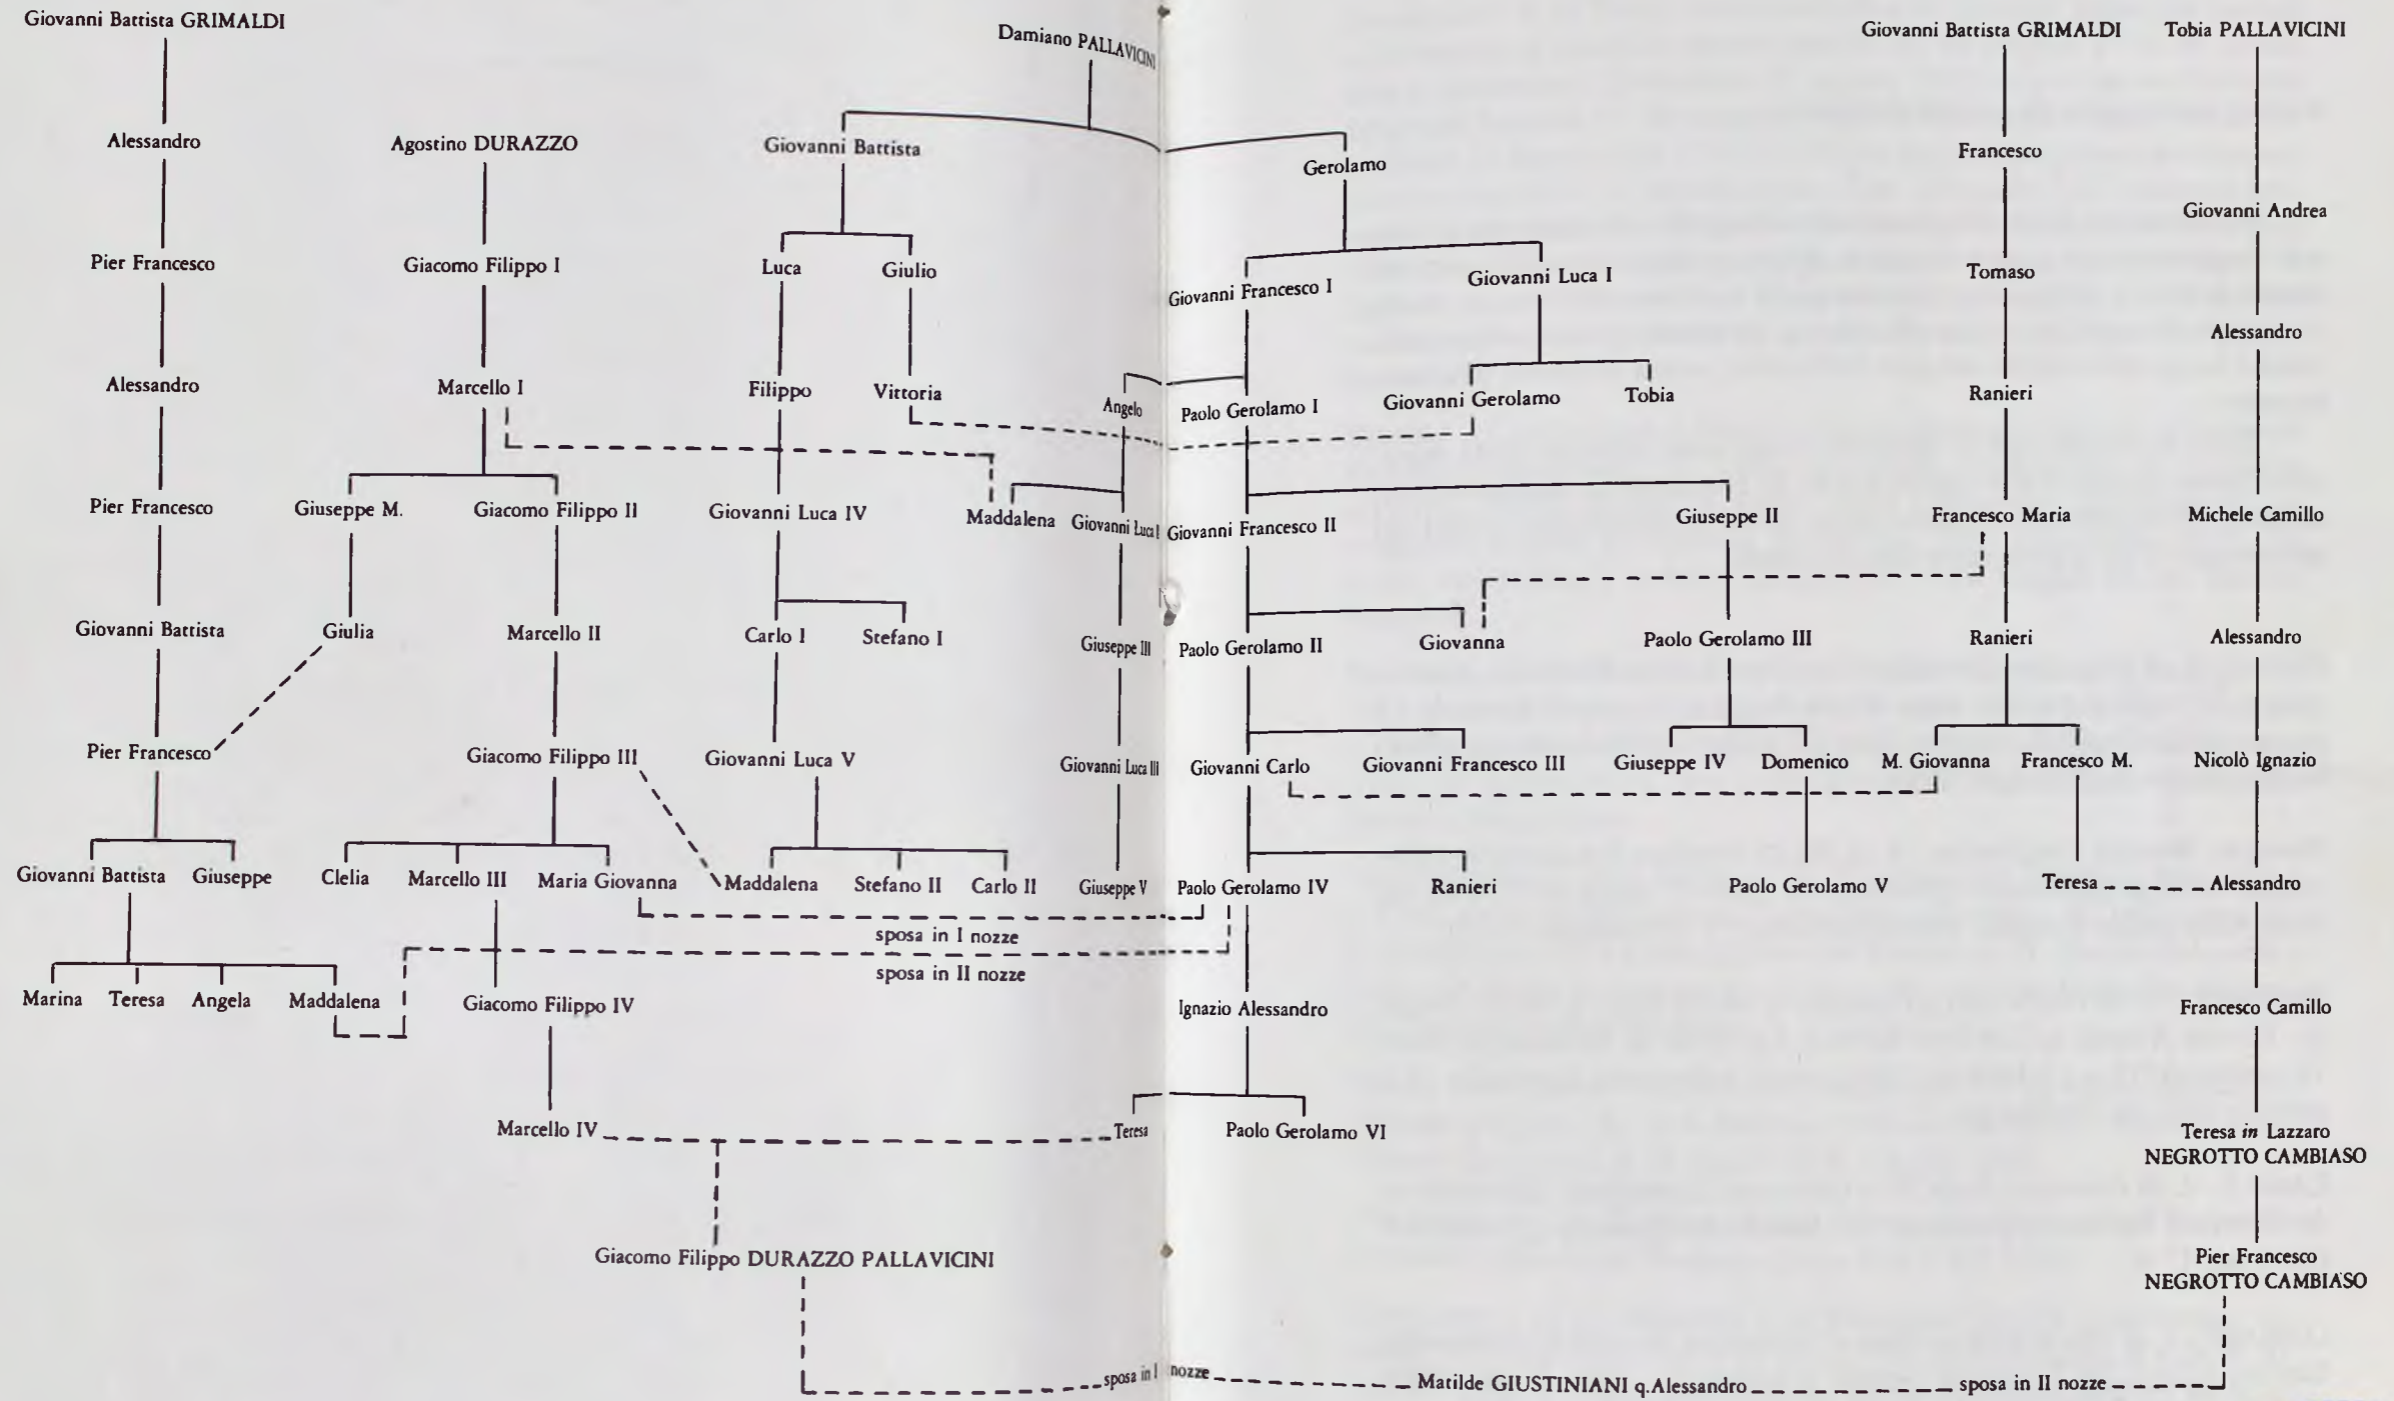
Giovanni Battista GRIMALDI

Alessandro

Pier Francesco

Alessandro

Pier Francesco

Giovanni Battista

Pier Francesco

Giovanni Battista Giuseppe

Marina Teresa Angela Maddalena

Agostino DURAZZO

Giacomo Filippo I

Marcello I

Giuseppe M. Giacomo Filippo II

Giulia Marcello II

Giacomo Filippo III

Clelia Marcello III Maria Giovanna

Giacomo Filippo IV

Marcello IV

Damiano PALLAVICINI

Giovanni Battista

Luca Giulio

Filippo Vittoria

Giovanni Luca IV

Carlo I Stefano I

Giovanni Luca V

Maddalena Stefano II Carlo II

Gerolamo

Giovanni Francesco I Giovanni Luca I

Angelo Paolo Gerolamo I Giovanni Gerolamo Tobia

Maddalena Giovanni Luca I Giovanni Francesco II Giuseppe II

Giuseppe III Paolo Gerolamo II Giovanna Paolo Gerolamo III

Giovanni Luca III Giovanni Carlo Giovanni Francesco III Giuseppe IV Domenico

Giuseppe V Paolo Gerolamo IV Ranieri Paolo Gerolamo V

sposa in I nozze

sposa in II nozze

Ignazio Alessandro

Teresa Paolo Gerolamo VI

Giacomo Filippo DURAZZO PALLAVICINI

Giovanni Battista GRIMALDI

Francesco

Tomaso

Ranieri

Francesco Maria

Ranieri

M. Giovanna Francesco M.

Teresa

Tobia PALLAVICINI

Giovanni Andrea

Alessandro

Michele Camillo

Alessandro

Nicolò Ignazio

Alessandro

Francesco Camillo

Teresa in Lazzaro NEGROTTO CAMBIASO

Pier Francesco NEGROTTO CAMBIASO

sposa in I nozze Matilde GIUSTINIANI q.Alessandro sposa in II nozze